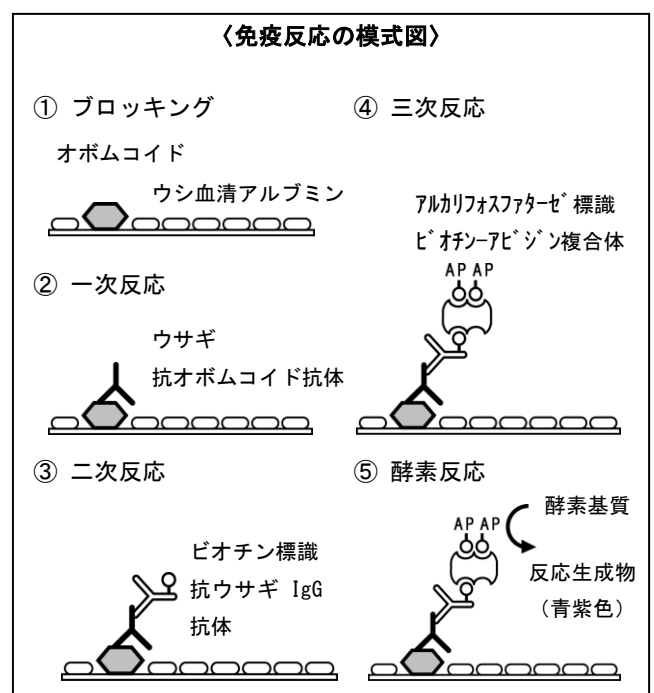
〈免疫反応の模式図〉

① ブロッキング

オボムコイド

ウシ血清アルブミン

② 一次反応

ウサギ
抗オボムコイド抗体

③ 二次反応

ビオチン標識
抗ウサギ IgG
抗体

④ 三次反応

アルカリフォスファターゼ標識
ビオチン-アビジン複合体

AP AP

⑤ 酵素反応

AP AP

酵素基質

反応生成物
（青紫色）